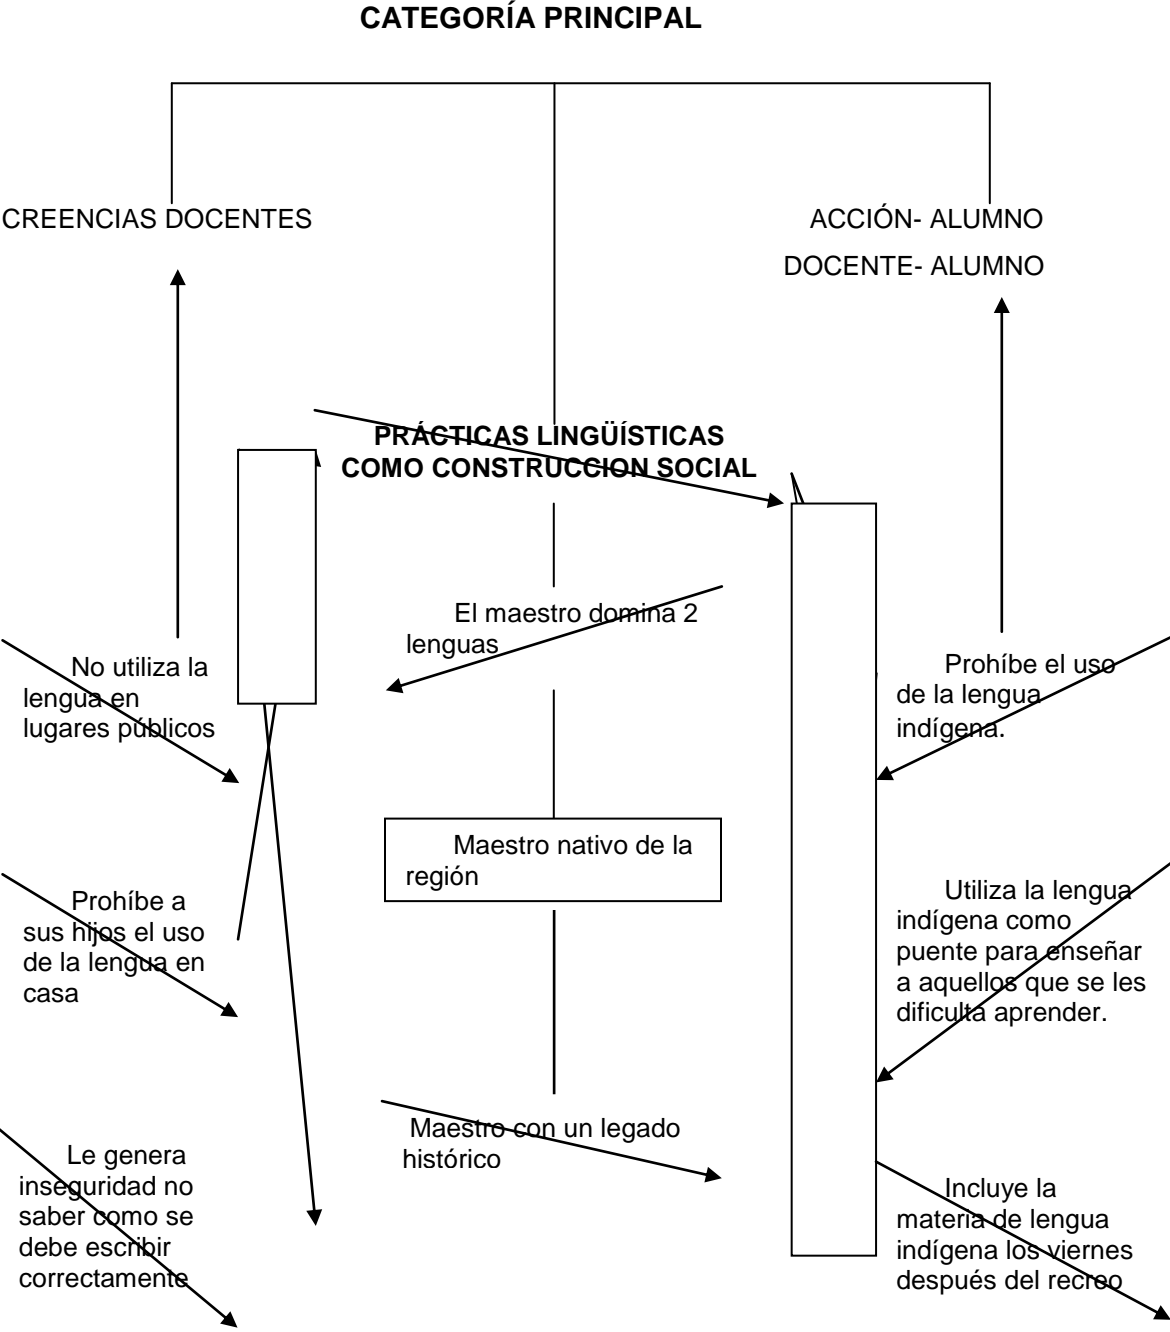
CATEGORÍA PRINCIPAL

CREENCIAS DOCENTES

ACCIÓN- ALUMNO

DOCENTE- ALUMNO

PRÁCTICAS LINGÜÍSTICAS COMO CONSTRUCCION SOCIAL

El maestro domina 2 lenguas

No utiliza la lengua en lugares públicos

Prohíbe el uso de la lengua indígena.

Maestro nativo de la región

Prohíbe a sus hijos el uso de la lengua en casa

Utiliza la lengua indígena como puente para enseñar a aquellos que se les dificulta aprender.

Maestro con un legado histórico

Le genera inseguridad no saber como se debe escribir correctamente

Incluye la materia de lengua indígena los viernes después del recreo